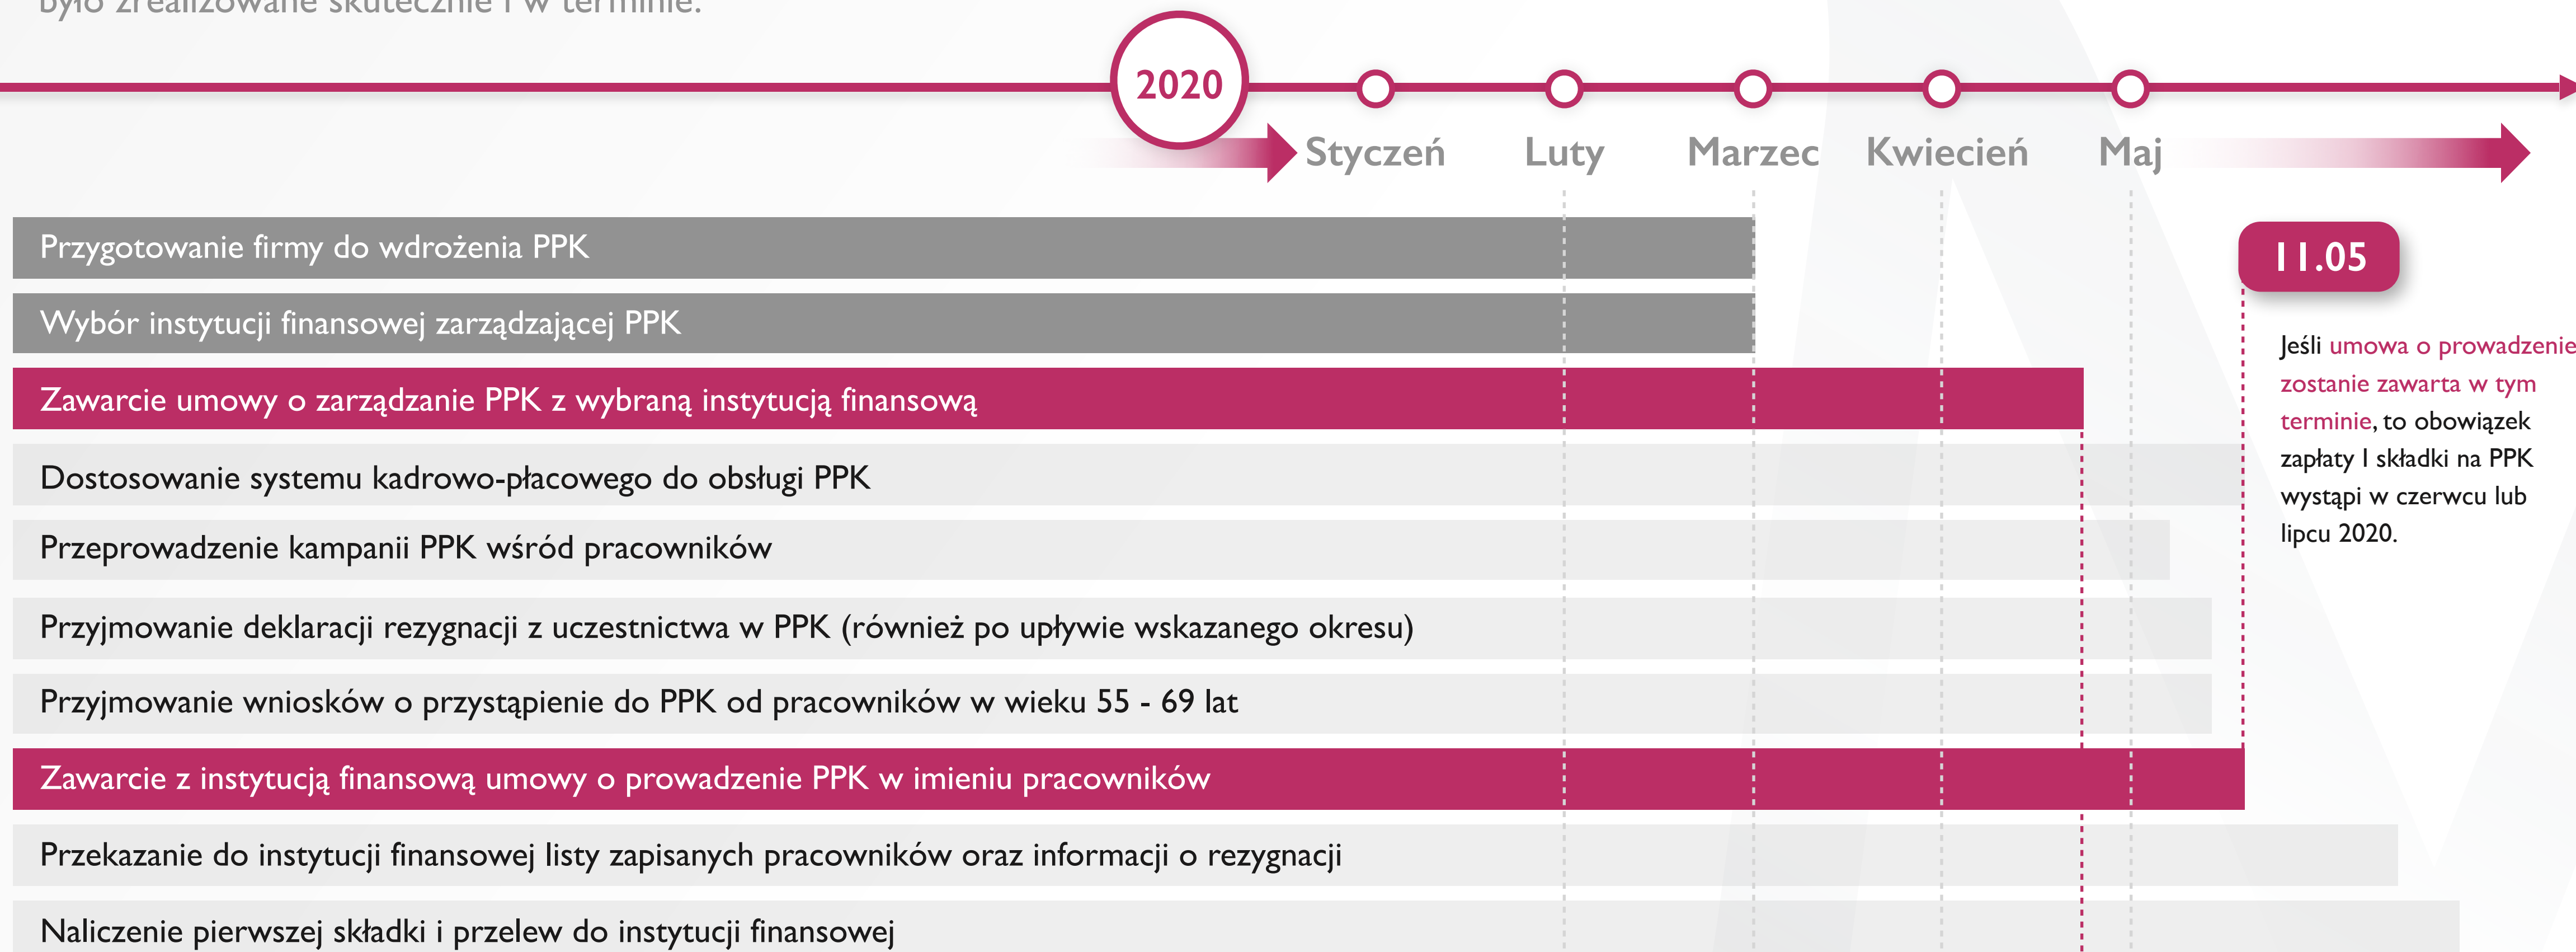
było zrealizowane skutecznie i w terminie.

2020

Styczeń Luty Marzec Kwiecień Maj

Przygotowanie firmy do wdrożenia PPK

Wybór instytucji finansowej zarządzającej PPK

Zawarcie umowy o zarządzanie PPK z wybraną instytucją finansową

Dostosowanie systemu kadrowo-płacowego do obsługi PPK

Przeprowadzenie kampanii PPK wśród pracowników

Przyjmowanie deklaracji rezygnacji z uczestnictwa w PPK (również po upływie wskazanego okresu)

Przyjmowanie wniosków o przystąpienie do PPK od pracowników w wieku 55 - 69 lat

Zawarcie z instytucją finansową umowy o prowadzenie PPK w imieniu pracowników

Przekazanie do instytucji finansowej listy zapisanych pracowników oraz informacji o rezygnacji

Naliczenie pierwszej składki i przelew do instytucji finansowej

11.05

Jeśli umowa o prowadzenie zostanie zawarta w tym terminie, to obowiązek zapłaty I składki na PPK wystąpi w czerwcu lub lipcu 2020.